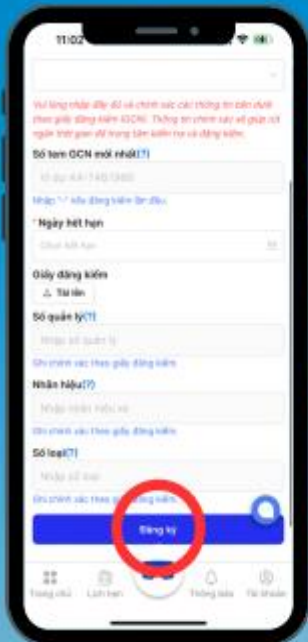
11:02

Vui lòng nhập đầy đủ và chính xác các thông tin bên dưới theo giấy đăng kiểm (GCN). Thông tin chính xác sẽ giúp rút ngắn thời gian để trung tâm kiểm tra và đăng kiểm.

Số tem GCN mới nhất(?)

Ví dụ: KA 1745/2000

Nhập "-" nếu đăng kiểm lần đầu

* Ngày hết hạn

Chọn hết hạn

Giấy đăng kiểm

Tải lên

Số quản lý(?)

Nhập số quản lý

Ghi chính xác theo giấy đăng kiểm

Nhãn hiệu(?)

Nhập nhãn hiệu xe

Ghi chính xác theo giấy đăng kiểm

Số loại(?)

Nhập số loại

Ghi chính xác theo giấy đăng kiểm

Đăng ký

Trang chủ Lịch hẹn Thông báo Tài khoản